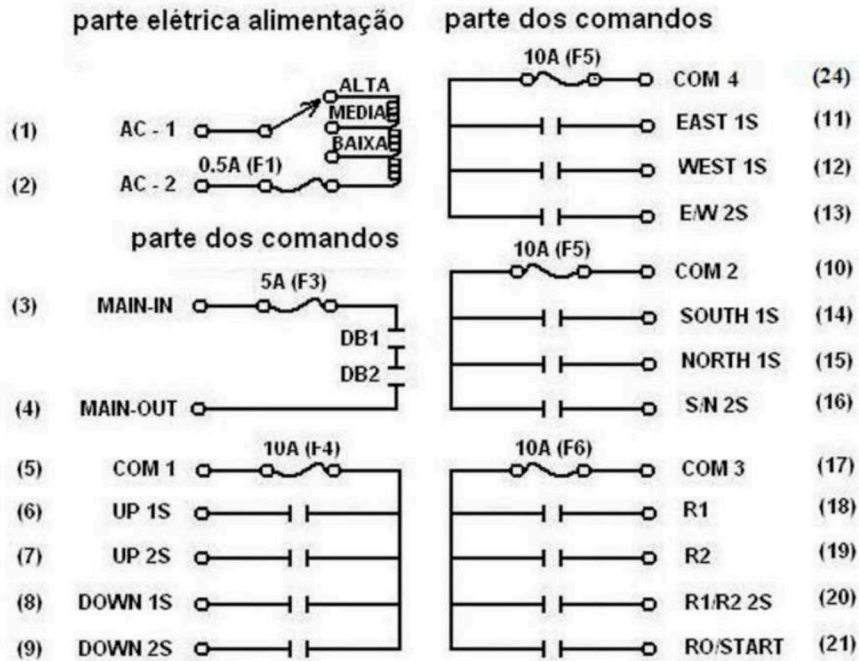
parte elétrica alimentação

(1) AC - 1
(2) AC - 2
0.5A (F1)
ALTA
MEDIA
BAIXA

parte dos comandos

(3) MAIN-IN
5A (F3)
DB1
DB2
(4) MAIN-OUT

(5) COM 1
10A (F4)
(6) UP 1S
(7) UP 2S
(8) DOWN 1S
(9) DOWN 2S

parte dos comandos

10A (F5)
COM 4 (24)
EAST 1S (11)
WEST 1S (12)
E/W 2S (13)

10A (F5)
COM 2 (10)
SOUTH 1S (14)
NORTH 1S (15)
S/N 2S (16)

10A (F6)
COM 3 (17)
R1 (18)
R2 (19)
R1/R2 2S (20)
RO/START (21)